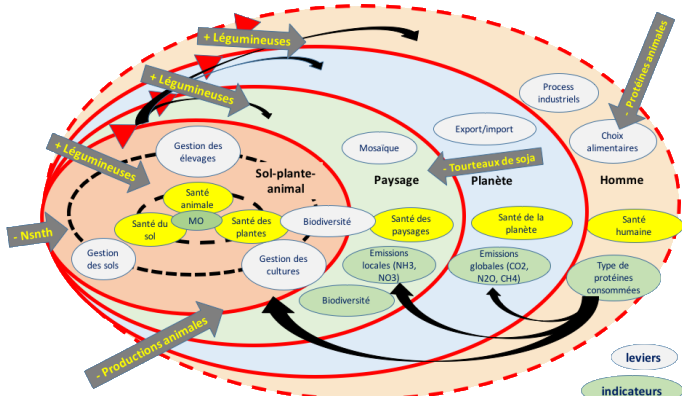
+ Légumineuses

+ Légumineuses

+ Légumineuses

- Protéines animales

Process industriels

Export/import

Choix alimentaires

Gestion des élevages

Mosaïque

- Tourteaux de soja

Sol-plante-animal

Paysage

Planète

Homme

Santé animale

Santé du sol

MO

Santé des plantes

Biodiversité

Santé des paysages

Santé de la planète

Santé humaine

- Nsnth

Gestion des sols

Gestion des cultures

Emissions locales (NH3, NO3)

Emissions globales (CO2, N2O, CH4)

Type de protéines consommées

Biodiversité

- Productions animales

leviers

indicateurs